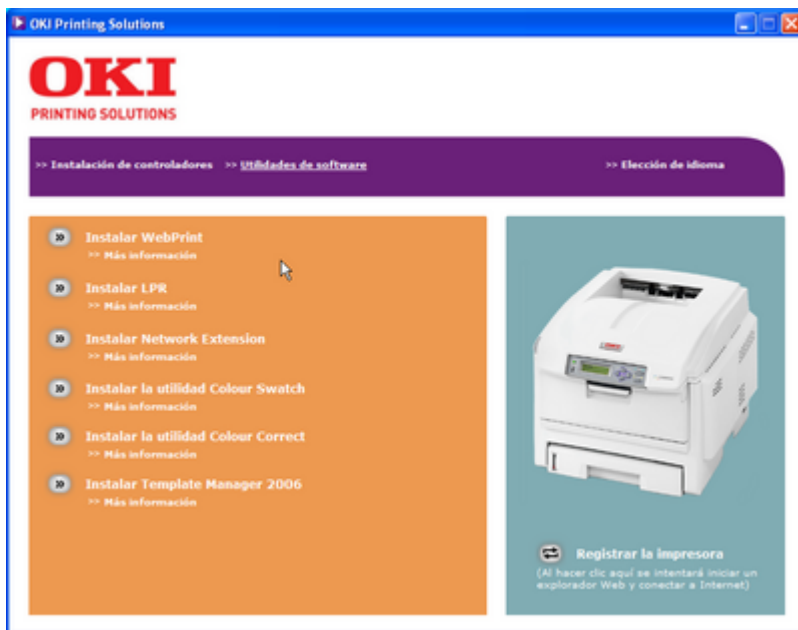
OKI Printing Solutions

OKI
PRINTING SOLUTIONS

>> Instalación de controladores >> Utilidades de software

>> Elección de idioma

Instalar WebPrint
>> Más información

Instalar LPR
>> Más información

Instalar Network Extension
>> Más información

Instalar la utilidad Colour Swatch
>> Más información

Instalar la utilidad Colour Correct
>> Más información

Instalar Template Manager 2006
>> Más información

OKI

Registrar la impresora
(Al hacer clic aquí se intentará iniciar un explorador Web y conectar a Internet)